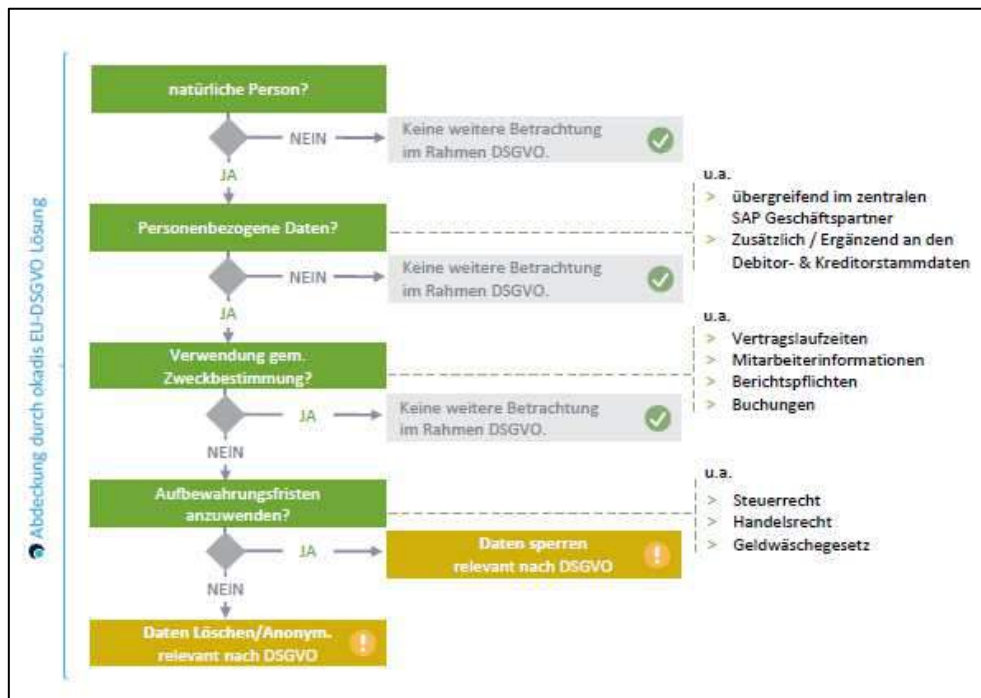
Abdeckung durch okadis EU-DSGVO Lösung

natürliche Person?

NEIN

Keine weitere Betrachtung im Rahmen DSGVO.

JA

Personenbezogene Daten?

u.a.
> übergreifend im zentralen SAP Geschäftspartner
> Zusätzlich / Ergänzend an den Debitor- & Kreditorstammdaten

NEIN

Keine weitere Betrachtung im Rahmen DSGVO.

JA

Verwendung gem. Zweckbestimmung?

u.a.
> Vertragslaufzeiten
> Mitarbeiterinformationen
> Berichtspflichten
> Buchungen

JA

Keine weitere Betrachtung im Rahmen DSGVO.

NEIN

Aufbewahrungsfristen anzuwenden?

u.a.
> Steuerrecht
> Handelsrecht
> Geldwäschegesetz

JA

Daten sperren relevant nach DSGVO

NEIN

Daten Löschen/Anonym. relevant nach DSGVO